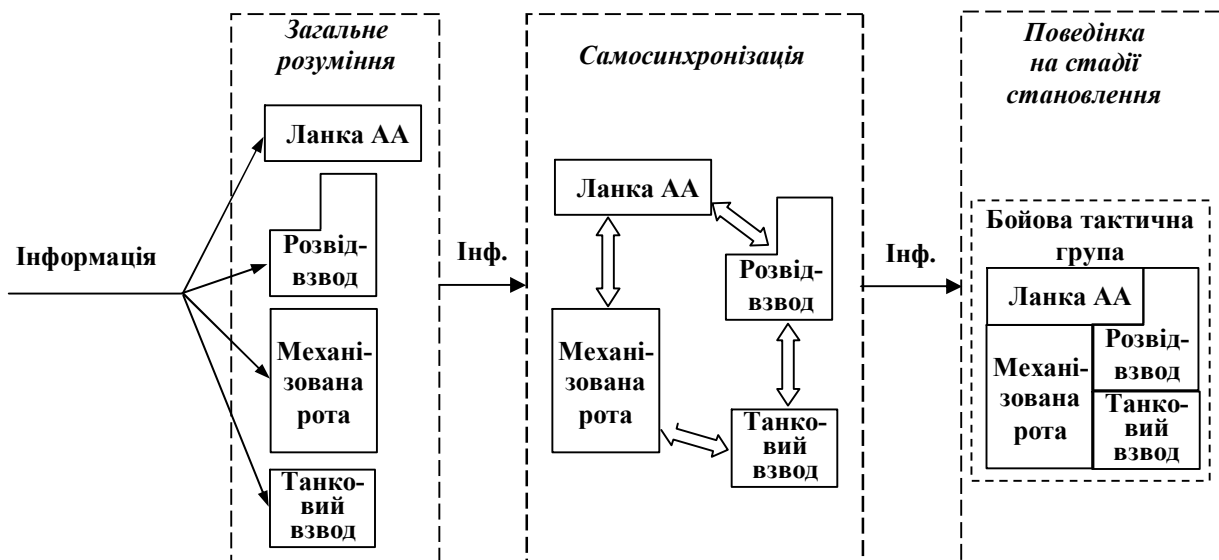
Загальне розуміння

Самосинхронізація

Поведінка на стадії становлення

Інформація

Ланка АА

Розвідвзвод

Механізована рота

Танковий взвод

Інф.

Ланка АА

Розвідвзвод

Механізована рота

Танковий взвод

Інф.

Бойова тактична група

Ланка АА

Механізована рота

Розвідвзвод

Танковий взвод